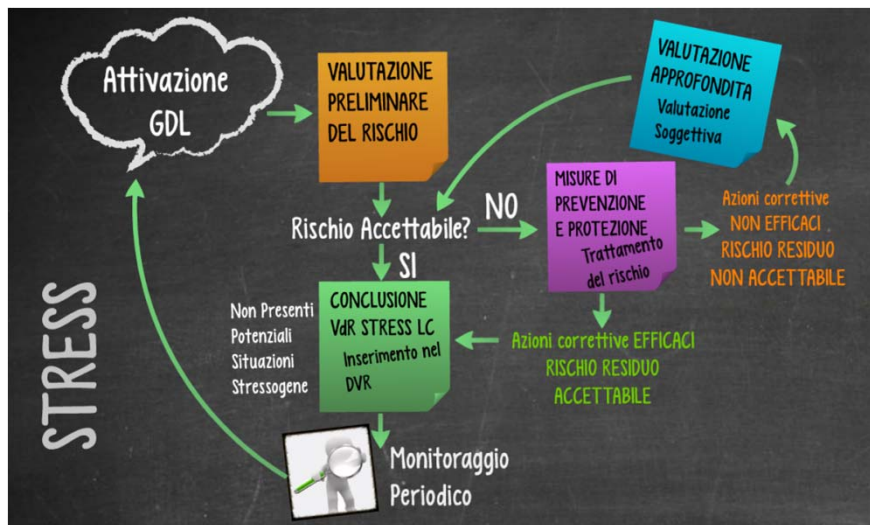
Attivazione GDL

VALUTAZIONE PRELIMINARE DEL RISCHIO

VALUTAZIONE APPROFONDITA
Valutazione Soggettiva

Rischio Accettabile?

NO

MISURE DI PREVENZIONE E PROTEZIONE
Trattamento del rischio

Azioni correttive NON EFFICACI RISCHIO RESIDUO NON ACCETTABILE

SI

STRESS

Non Presenti Potenziali Situazioni Stressogene

CONCLUSIONE VdR STRESS LC
Inserimento nel DVR

Azioni correttive EFFICACI RISCHIO RESIDUO ACCETTABILE

Monitoraggio Periodico